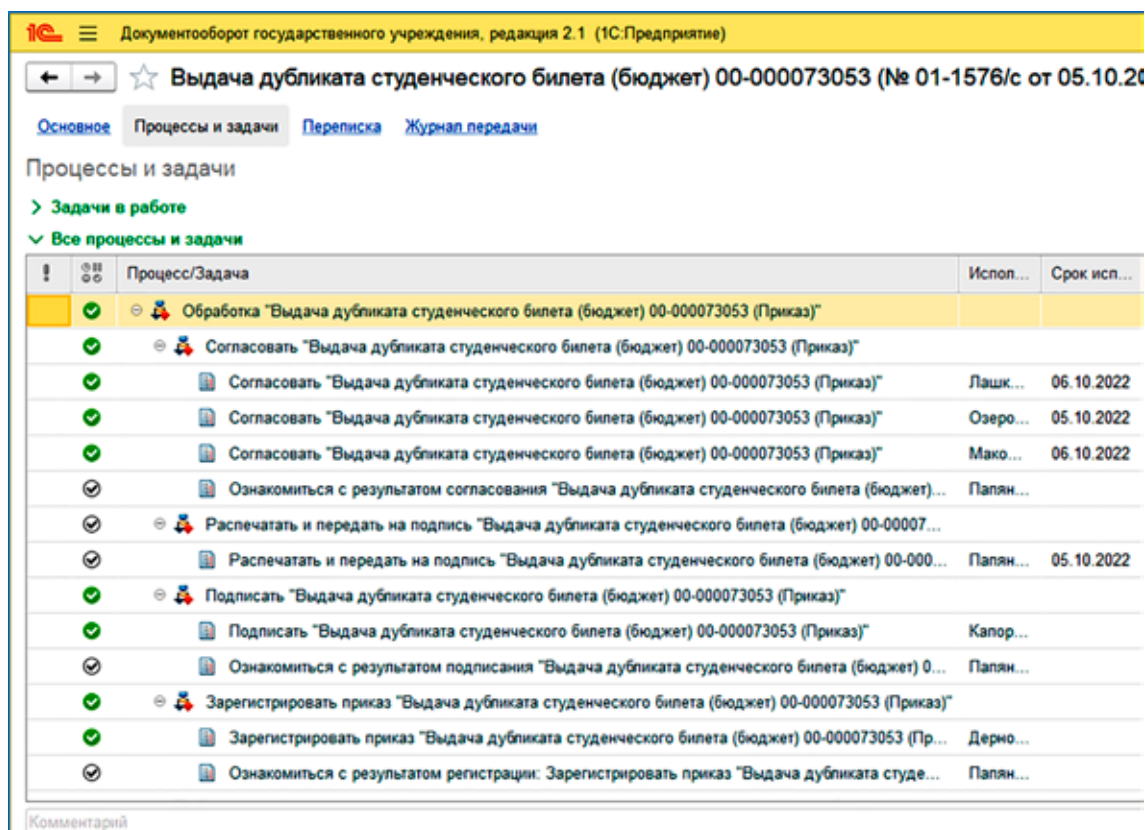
1С Документооборот государственного учреждения, редакция 2.1 (1С:Предприятие)

Выдача дубликата студенческого билета (бюджет) 00-000073053 (№ 01-1576/с от 05.10.20

Основное Процессы и задачи Переписка Журнал передачи

Процессы и задачи

Задачи в работе

Все процессы и задачи

| ! | | Процесс/Задача | Испол... | Срок исп... |
|---|---|---|---|---|
| | | Обработка "Выдача дубликата студенческого билета (бюджет) 00-000073053 (Приказ)" | | |
| | | Согласовать "Выдача дубликата студенческого билета (бюджет) 00-000073053 (Приказ)" | | |
| | | Согласовать "Выдача дубликата студенческого билета (бюджет) 00-000073053 (Приказ)" | Лашк... | 06.10.2022 |
| | | Согласовать "Выдача дубликата студенческого билета (бюджет) 00-000073053 (Приказ)" | Озеро... | 05.10.2022 |
| | | Согласовать "Выдача дубликата студенческого билета (бюджет) 00-000073053 (Приказ)" | Мако... | 06.10.2022 |
| | | Ознакомиться с результатом согласования "Выдача дубликата студенческого билета (бюджет)... | Папян... | |
| | | Распечатать и передать на подпись "Выдача дубликата студенческого билета (бюджет) 00-00007... | | |
| | | Распечатать и передать на подпись "Выдача дубликата студенческого билета (бюджет) 00-000... | Папян... | 05.10.2022 |
| | | Подписать "Выдача дубликата студенческого билета (бюджет) 00-000073053 (Приказ)" | | |
| | | Подписать "Выдача дубликата студенческого билета (бюджет) 00-000073053 (Приказ)" | Капор... | |
| | | Ознакомиться с результатом подписания "Выдача дубликата студенческого билета (бюджет) 0... | Папян... | |
| | | Зарегистрировать приказ "Выдача дубликата студенческого билета (бюджет) 00-000073053 (Приказ)" | | |
| | | Зарегистрировать приказ "Выдача дубликата студенческого билета (бюджет) 00-000073053 (Пр... | Дерно... | |
| | | Ознакомиться с результатом регистрации: Зарегистрировать приказ "Выдача дубликата студе... | Папян... | |

Комментарий